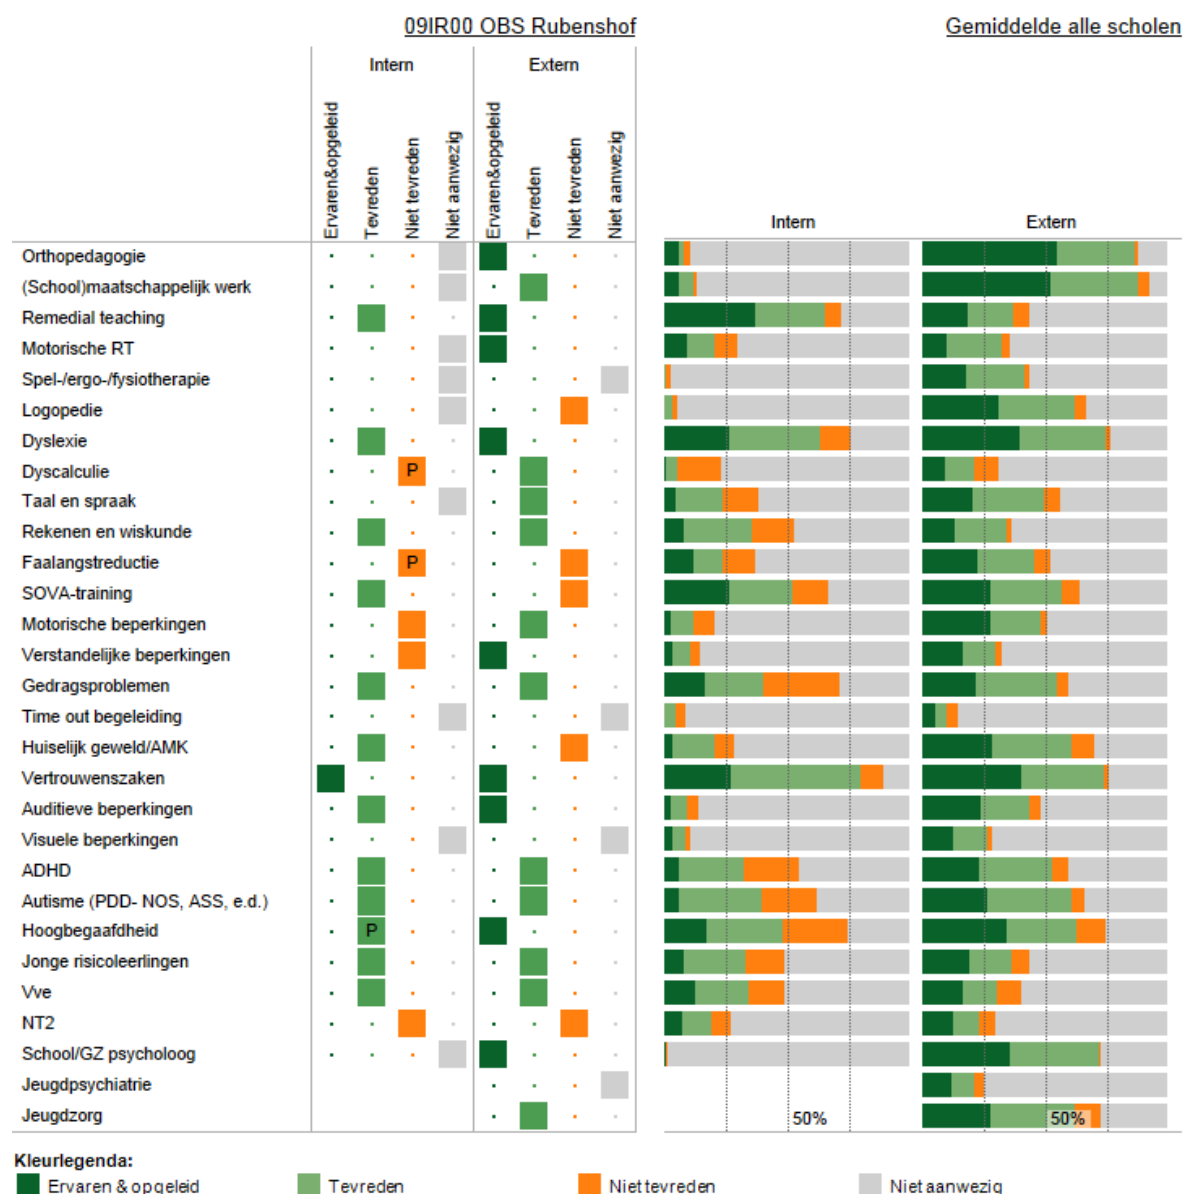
09IR00 OBS Rubenshof

Gemiddelde alle scholen

| | Intern | | | | Extern | | | |
|---|---|---|---|---|---|---|---|---|
| | Ervaren&opgeleid | Tevreden | Niet tevreden | Niet aanwezig | Ervaren&opgeleid | Tevreden | Niet tevreden | Niet aanwezig |
| Orthopedagogie | | | | | | | | |
| (School)maatschappelijk werk | | | | | | | | |
| Remedial teaching | | | | | | | | |
| Motorische RT | | | | | | | | |
| Spel-/ergo-/fysiotherapie | | | | | | | | |
| Logopedie | | | | | | | | |
| Dyslexie | | | | | | | | |
| Dyscalculie | | | P | | | | | |
| Taal en spraak | | | | | | | | |
| Rekenen en wiskunde | | | | | | | | |
| Faalangstreductie | | | P | | | | | |
| SOVA-training | | | | | | | | |
| Motorische beperkingen | | | | | | | | |
| Verstandelijke beperkingen | | | | | | | | |
| Gedragsproblemen | | | | | | | | |
| Time out begeleiding | | | | | | | | |
| Huiselijk geweld/AMK | | | | | | | | |
| Vertrouwenszaken | | | | | | | | |
| Auditieve beperkingen | | | | | | | | |
| Visuele beperkingen | | | | | | | | |
| ADHD | | | | | | | | |
| Autisme (PDD- NOS, ASS, e.d.) | | | | | | | | |
| Hoogbegaafdheid | | P | | | | | | |
| Jonge risicoleerlingen | | | | | | | | |
| Vve | | | | | | | | |
| NT2 | | | | | | | | |
| School/GZ psycholoog | | | | | | | | |
| Jeugdpsychiatrie | | | | | | | | |
| Jeugdzorg | | | | | | | | |

Intern

Extern

50%

50%

Kleurlegenda:
Ervaren & opgeleid
Tevreden
Niet tevreden
Niet aanwezig